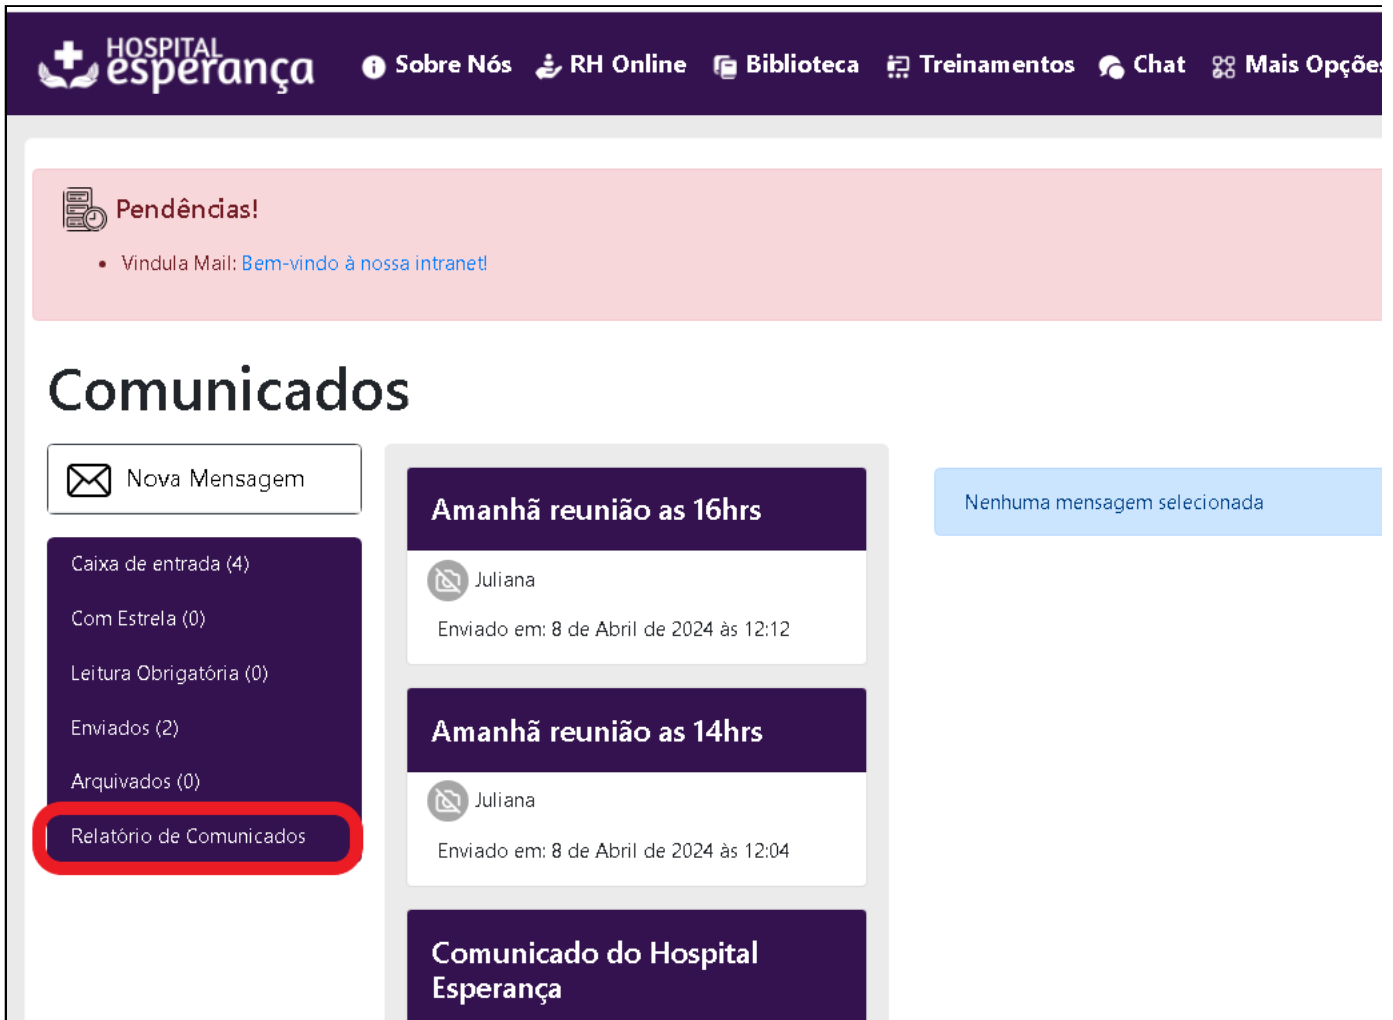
HOSPITAL esperança

Sobre Nós RH Online Biblioteca Treinamentos Chat Mais Opçõe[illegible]

Pendências!

• Vindula Mail: Bem-vindo à nossa intranet!

Comunicados

Nova Mensagem

Caixa de entrada (4)

Com Estrela (0)

Leitura Obrigatória (0)

Enviados (2)

Arquivados (0)

Relatório de Comunicados

Amanhã reunião as 16hrs

Juliana

Enviado em: 8 de Abril de 2024 às 12:12

Amanhã reunião as 14hrs

Juliana

Enviado em: 8 de Abril de 2024 às 12:04

Comunicado do Hospital Esperança

Nenhuma mensagem selecionada